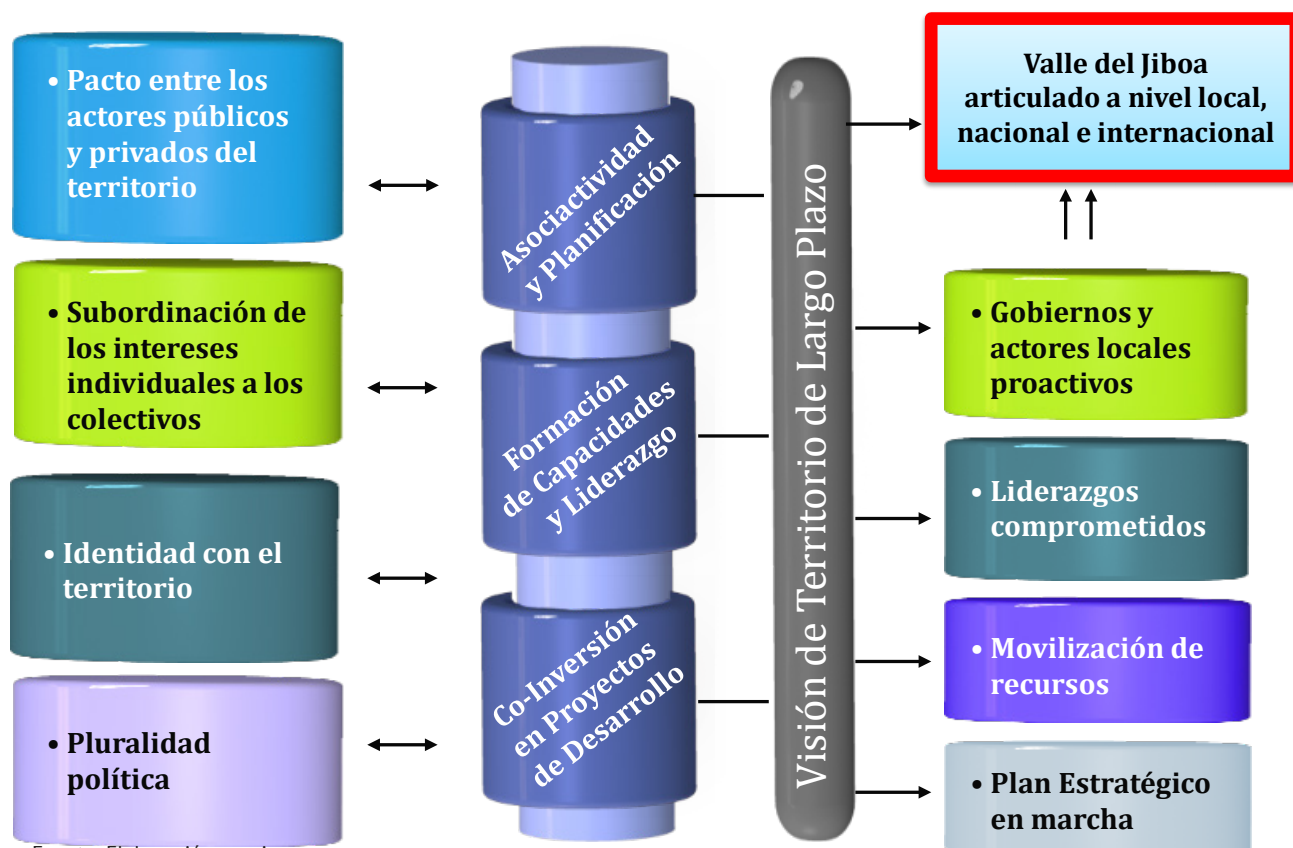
• Pacto entre los actores públicos y privados del territorio

• Subordinación de los intereses individuales a los colectivos

• Identidad con el territorio

• Pluralidad política

Asociactividad y Planificación

Formación de Capacidades y Liderazgo

Co-Inversión en Proyectos de Desarrollo

Visión de Territorio de Largo Plazo

Valle del Jiboa articulado a nivel local, nacional e internacional

• Gobiernos y actores locales proactivos

• Liderazgos comprometidos

• Movilización de recursos

• Plan Estratégico en marcha

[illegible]